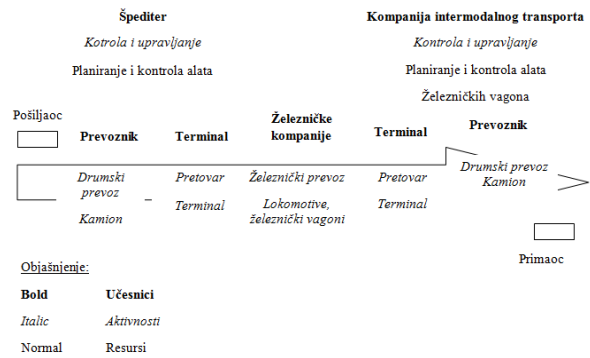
**Špediter**

*Kotrola i upravljanje*

Planiranje i kontrola alata

**Kompanija intermodalnog transporta**

*Kontrola i upravljanje*

Planiranje i kontrola alata

Železničkih vagona

Pošiljaoc

**Prevoznik** **Terminal** **Železničke kompanije** **Terminal** **Prevoznik**

*Drumski prevoz* *Kamion* – *Pretovar* *Terminal* *Železnički prevoz* *Lokomotive, železnički vagoni* *Pretovar* *Terminal* *Drumski prevoz Kamion*

Primaoc

Objašnjenje:

**Bold** **Učesnici**

*Italic* *Aktivnosti*

Normal Resursi